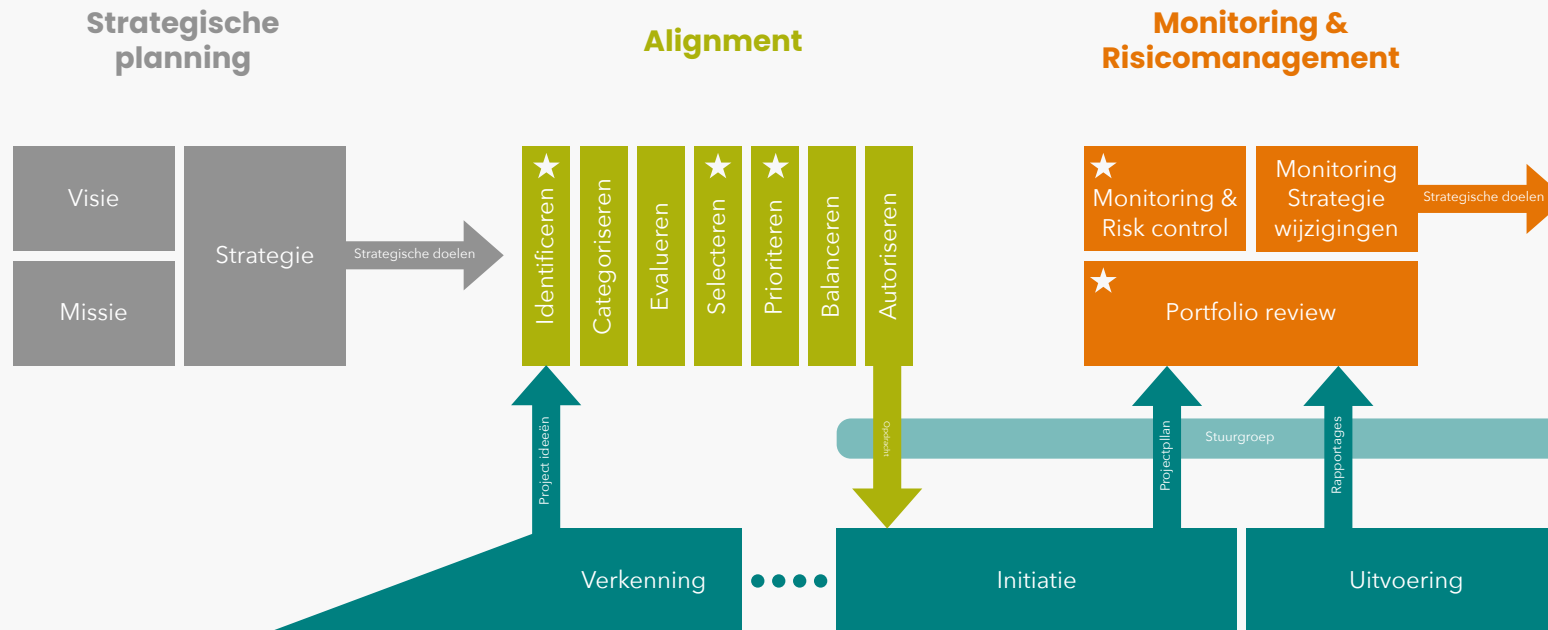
Strategische planning

Alignment

Monitoring & Risicomanagement

Visie

Missie

Strategie

Strategische doelen

★ Identificeren

Categoriseren

Evalueren

★ Selecteren

★ Prioriteren

Balanceren

Autoriseren

★ Monitoring & Risk control

Monitoring Strategie wijzigingen

Strategische doelen

★ Portfolio review

Project ideeën

Opdracht

Stuurgroep

Projectplan

Rapportages

Verkenning

Initiatie

Uitvoering